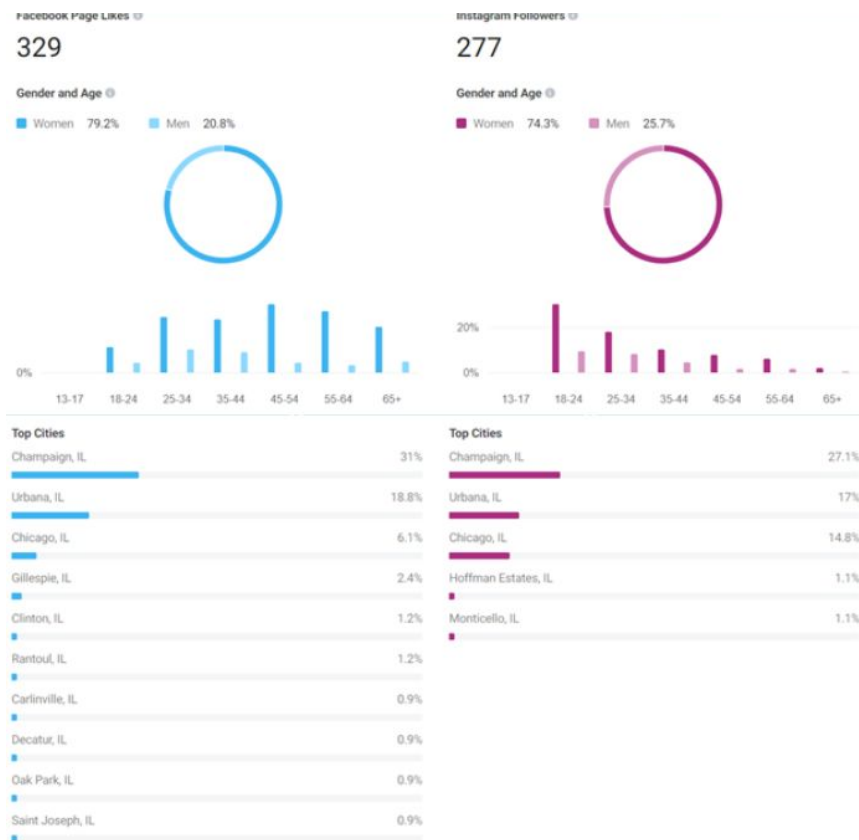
Facebook Page Likes

329

Gender and Age

Women 79.2% Men 20.8%

0%

13-17 18-24 25-34 35-44 45-54 55-64 65+

Top Cities

Champaign, IL 31%

Urbana, IL 18.8%

Chicago, IL 6.1%

Gillespie, IL 2.4%

Clinton, IL 1.2%

Rantoul, IL 1.2%

Carlinville, IL 0.9%

Decatur, IL 0.9%

Oak Park, IL 0.9%

Saint Joseph, IL 0.9%

Instagram Followers

277

Gender and Age

Women 74.3% Men 25.7%

20%

0%

13-17 18-24 25-34 35-44 45-54 55-64 65+

Top Cities

Champaign, IL 27.1%

Urbana, IL 17%

Chicago, IL 14.8%

Hoffman Estates, IL 1.1%

Monticello, IL 1.1%